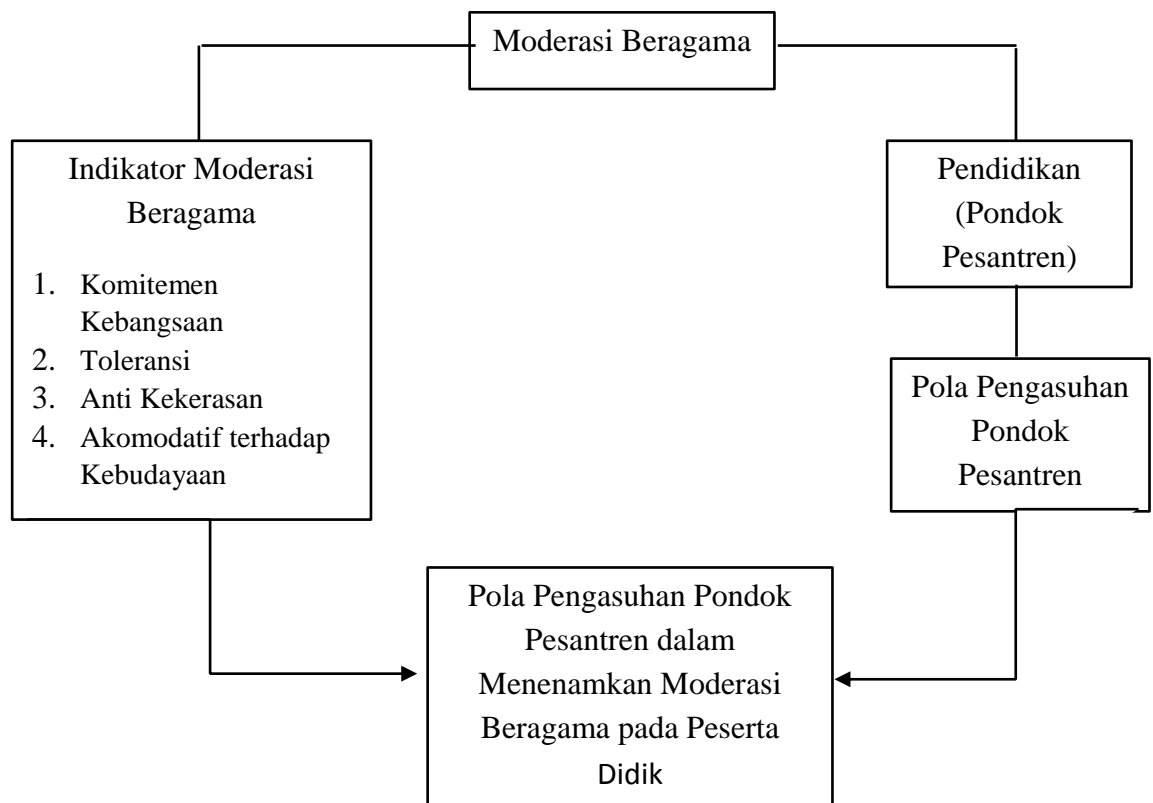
Moderasi Beragama

Indikator Moderasi Beragama

1. Komitemen Kebangsaan
2. Toleransi
3. Anti Kekerasan
4. Akomodatif terhadap Kebudayaan

Pendidikan (Pondok Pesantren)

Pola Pengasuhan Pondok Pesantren

Pola Pengasuhan Pondok Pesantren dalam Menenamkan Moderasi Beragama pada Peserta Didik